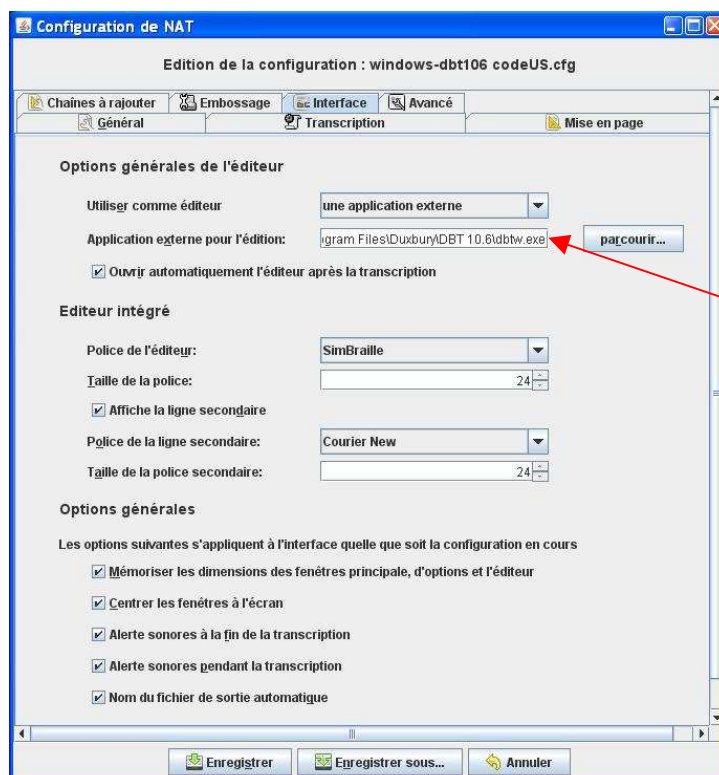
Configuration de NAT

Edition de la configuration : windows-dbt106 codeUS.cfg

Chaines à rajouter | Embossage | Interface | Avancé
Général | Transcription | Mise en page

Options générales de l'éditeur

Utiliser comme éditeur | une application externe

Application externe pour l'édition: | ıgram Files\Duxbury\DBT 10.6\dbtw.exe | parcourir...

☑ Ouvrir automatiquement l'éditeur après la transcription

Editeur intégré

Police de l'éditeur: | SimBraille

Taille de la police: | 24

☑ Affiche la ligne secondaire

Police de la ligne secondaire: | Courier New

Taille de la police secondaire: | 24

Options générales

Les options suivantes s'appliquent à l'interface quelle que soit la configuration en cours

☑ Mémoriser les dimensions des fenêtres principale, d'options et l'éditeur

☑ Centrer les fenêtres à l'écran

☑ Alerte sonores à la fin de la transcription

☑ Alerte sonores pendant la transcription

☑ Nom du fichier de sortie automatique

Enregistrer | Enregistrer sous... | Annuler